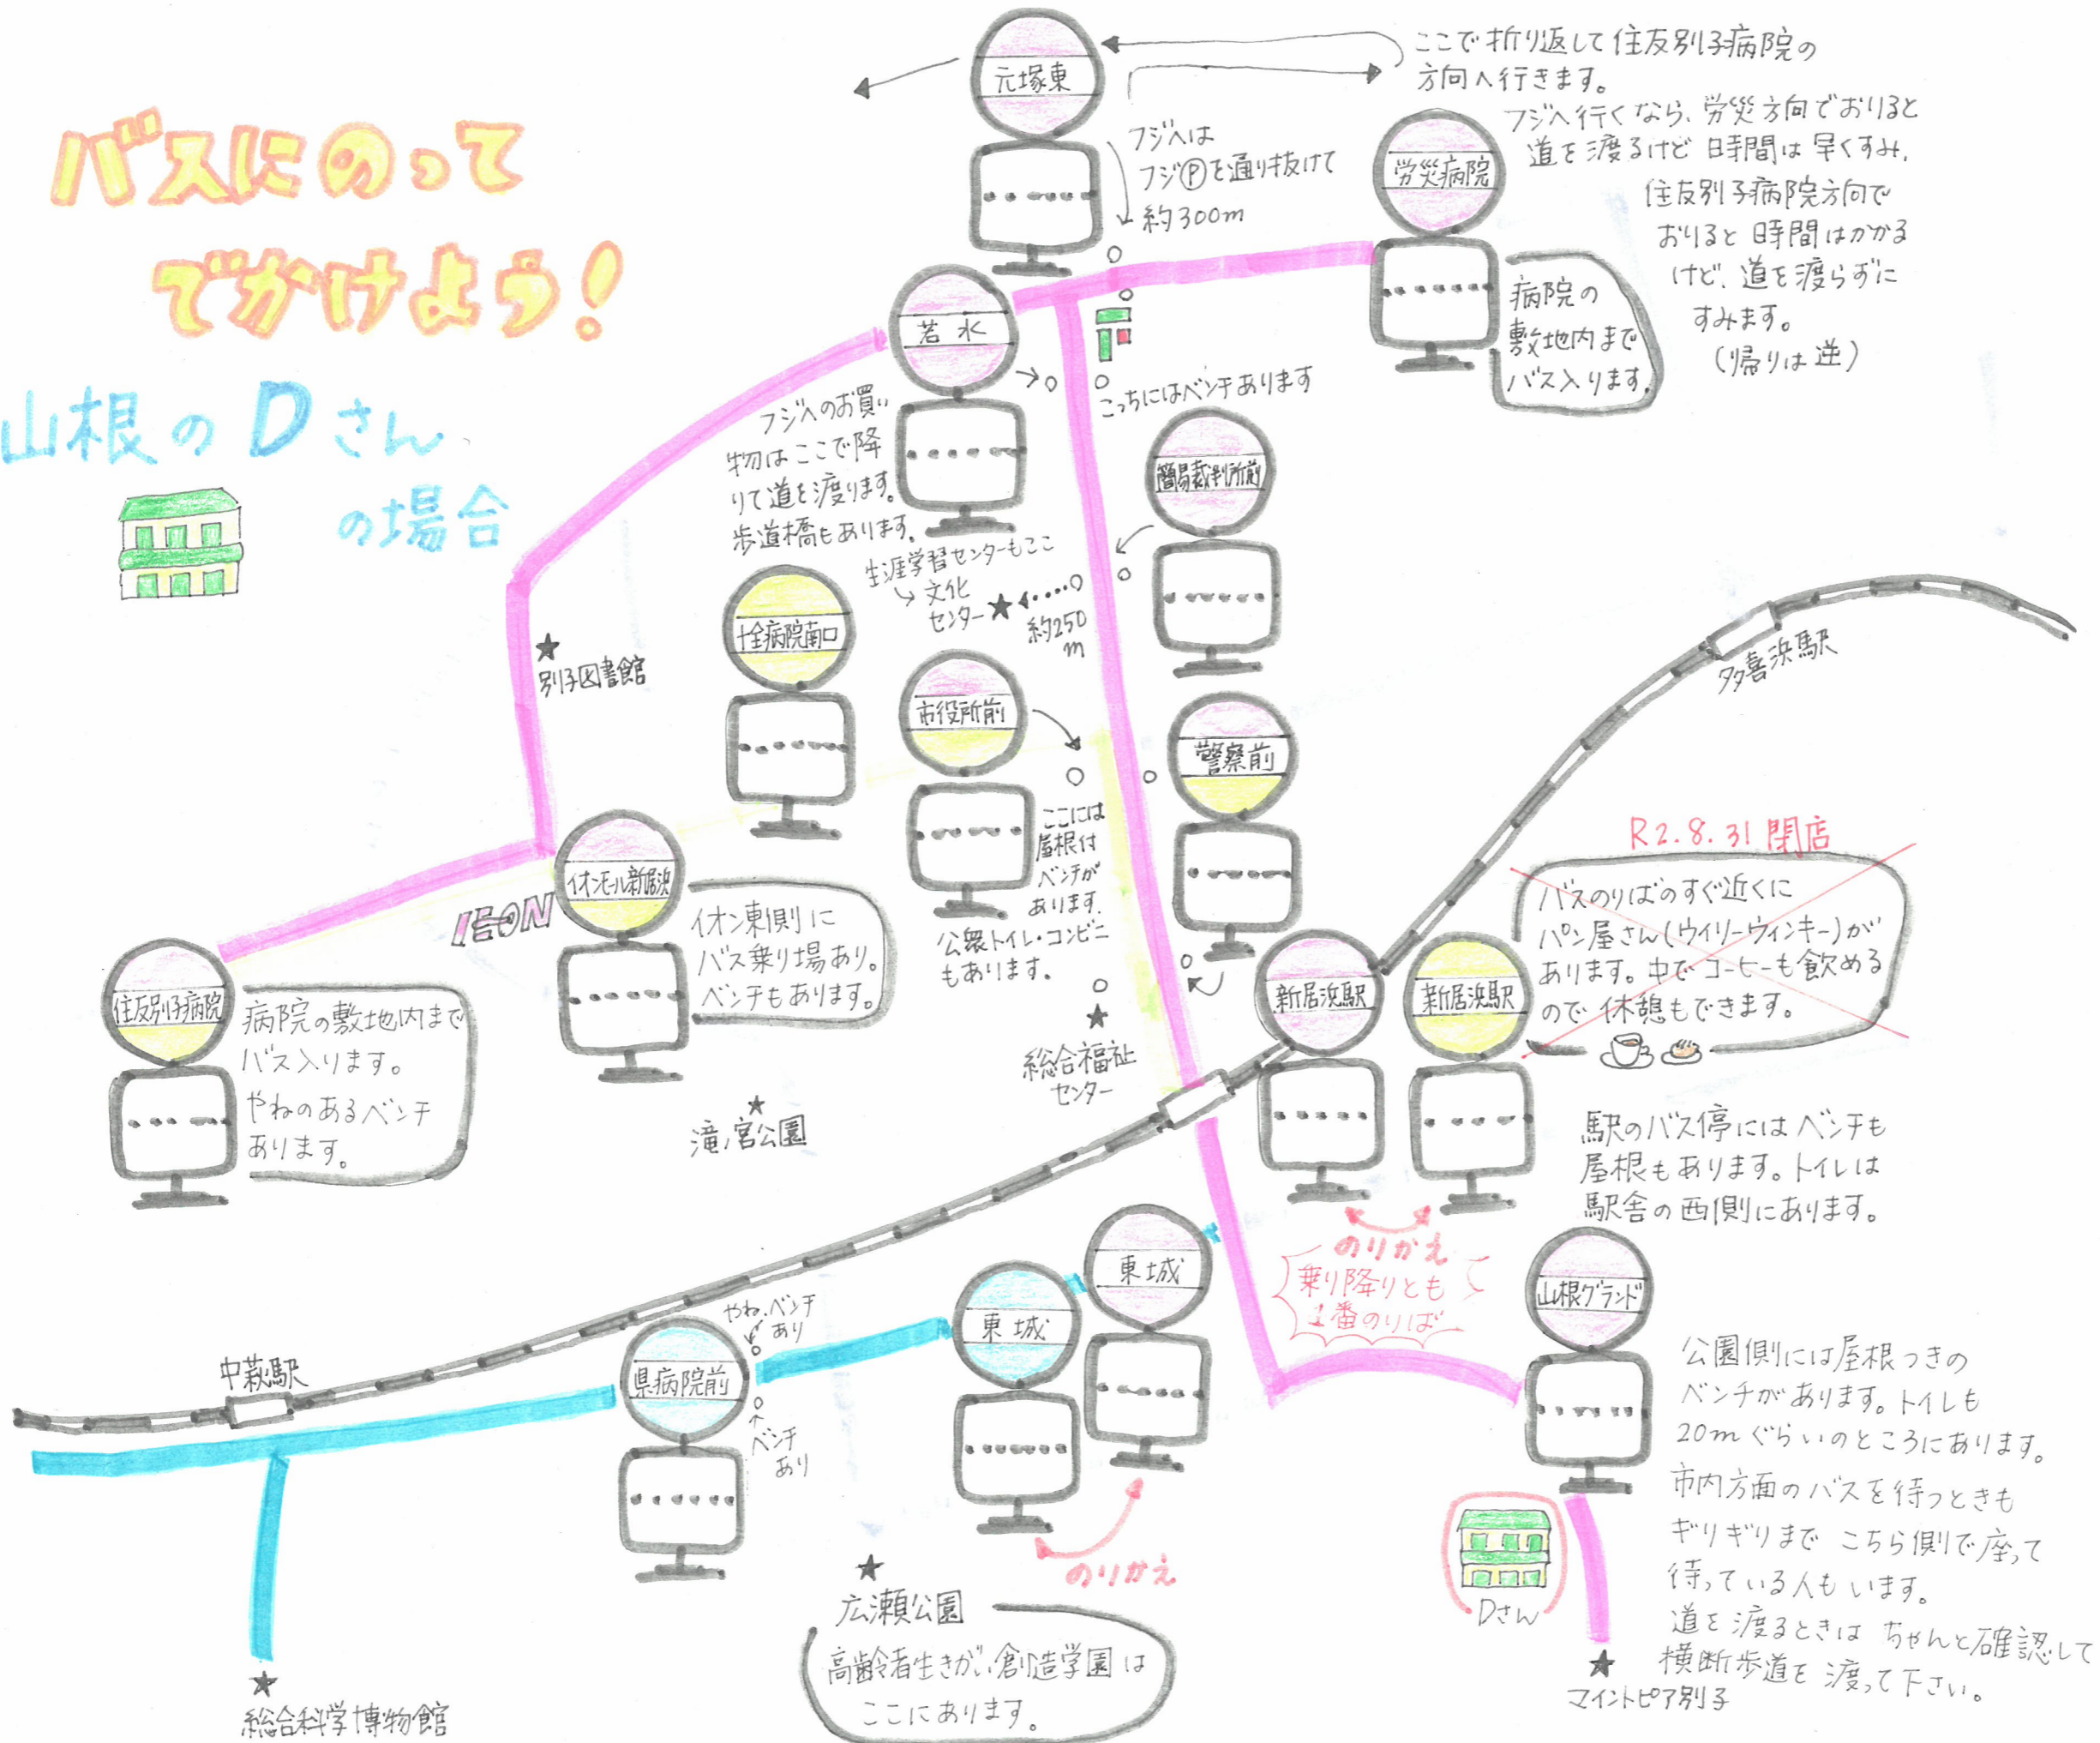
バスにのって
でかけよう!

山根のDさんの場合

元塚東

ここで折り返して住友別子病院の方向へ行きます。

フジへは
フジⓅを通り抜けて
約300m

労災病院

フジへ行くなら、労災方向でおりると道を渡るけど 時間は早くすみ、住友別子病院方向でおりると時間はかかるけど、道を渡らずにすみます。
(帰りは逆)

病院の敷地内までバス入ります。

若水

こっちにはベンチあります

フジへのお買い物はここで降りて道を渡ります。
歩道橋もあります。

簡易裁判所前

生涯学習センターもここ
文化センター
約250m

別子図書館

住友病院南口

市役所前

警察前

ここには屋根付ベンチがあります
公衆トイレ・コンビニもあります。

多喜浜駅

R2.8.31 閉店

バスのりばのすぐ近くにパン屋さん(ウイリーウィンキー)があります。中でコーヒーも飲めるので 休憩もできます。

AEON

イオンモール新居浜

イオン東側にバス乗り場あり。ベンチもあります。

住友別子病院

病院の敷地内までバス入ります。
やねのあるベンチあります。

総合福祉センター

新居浜駅

新居浜駅

滝の宮公園

駅のバス停にはベンチも屋根もあります。トイレは駅舎の西側にあります。

のりかえ
乗り降りとも
1番のりば

東城

東城

山根グランド

中萩駅

やね、ベンチあり

県病院前

ベンチあり

公園側には屋根つきのベンチがあります。トイレも20mぐらいのところにあります。
市内方面のバスを待つときもギリギリまで こちら側で座って待っている人もいます。
道を渡るときは ちゃんと確認して横断歩道を 渡って下さい。

のりかえ

広瀬公園

Dさん

高齢者生きがい創造学園はここにあります。

総合科学博物館

マイントピア別子